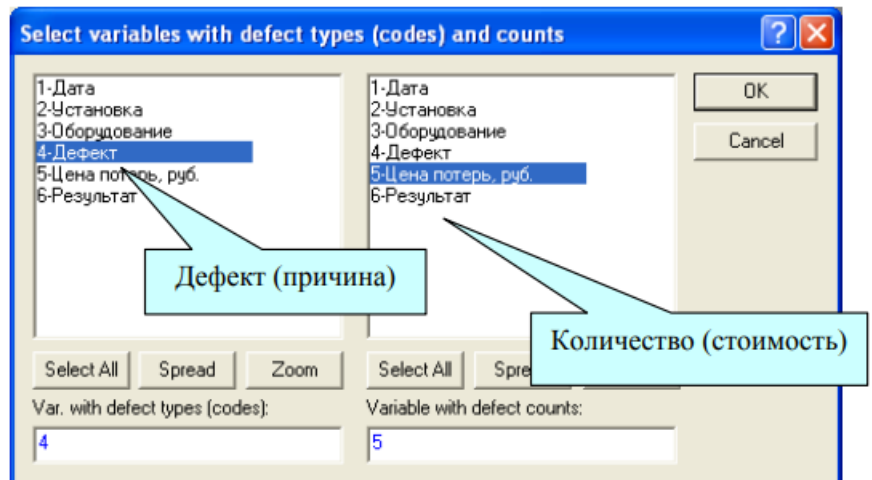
Select variables with defect types (codes) and counts

1-Дата
2-Установка
3-Оборудование
4-Дефект
5-Цена потерь, руб.
6-Результат

1-Дата
2-Установка
3-Оборудование
4-Дефект
5-Цена потерь, руб.
6-Результат

OK

Cancel

Дефект (причина)

Количество (стоимость)

Select All Spread Zoom

Select All Spre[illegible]

Var. with defect types (codes):

4

Variable with defect counts:

5